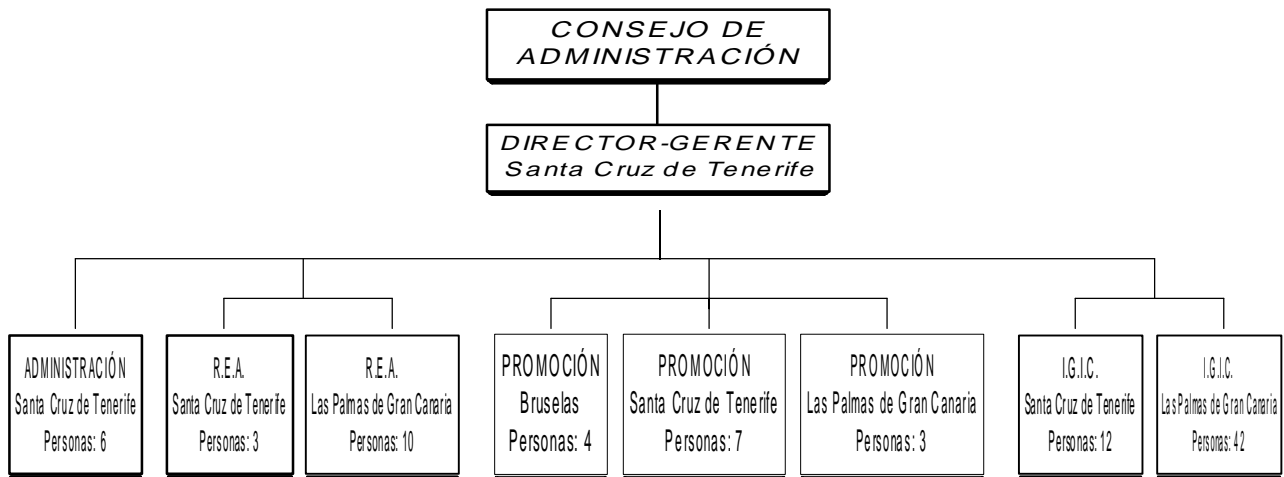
CONSEJO DE ADMINISTRACIÓN

DIRECTOR-GERENTE
Santa Cruz de Tenerife

ADMINISTRACIÓN
Santa Cruz de Tenerife
Personas: 6

R.E.A.
Santa Cruz de Tenerife
Personas: 3

R.E.A.
Las Palmas de Gran Canaria
Personas: 10

PROMOCIÓN
Bruselas
Personas: 4

PROMOCIÓN
Santa Cruz de Tenerife
Personas: 7

PROMOCIÓN
Las Palmas de Gran Canaria
Personas: 3

I.G.I.C.
Santa Cruz de Tenerife
Personas: 12

I.G.I.C.
Las Palmas de Gran Canaria
Personas: 42